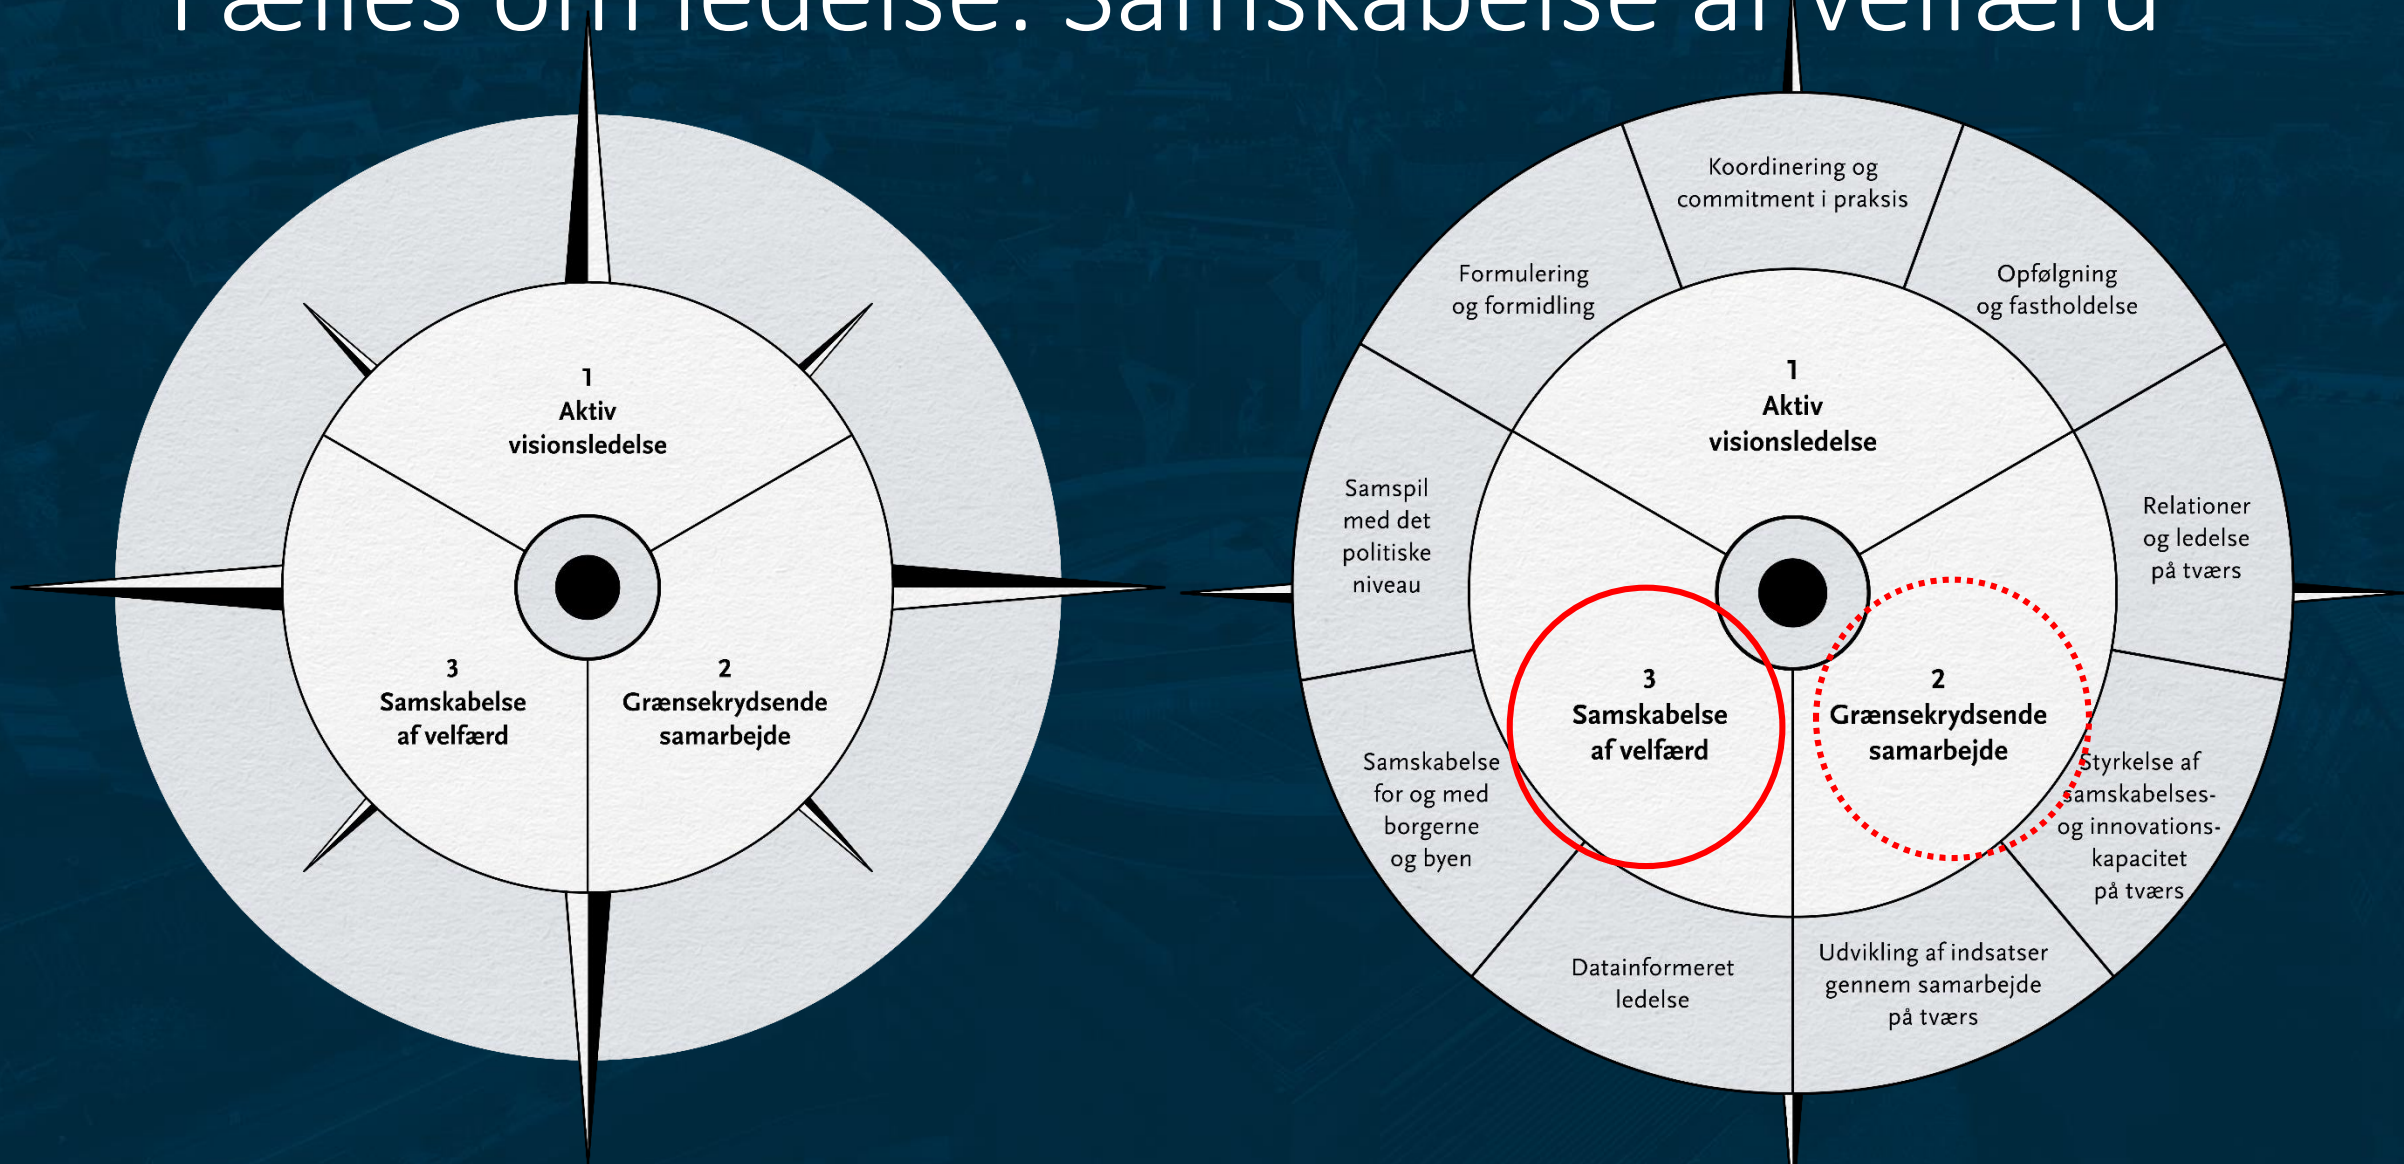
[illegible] om ledelse: Samskabelse af velfærd

1
Aktiv
visionsledelse

3
Samskabelse
af velfærd

2
Grænsekrydsende
samarbejde

Koordinering og commitment i praksis

Formulering og formidling

Opfølgning og fastholdelse

1
Aktiv
visionsledelse

Samspil med det politiske niveau

Relationer og ledelse på tværs

3
Samskabelse
af velfærd

2
Grænsekrydsende
samarbejde

Samskabelse for og med borgerne og byen

Styrkelse af samskabelses- og innovations-kapacitet på tværs

Datainformeret ledelse

Udvikling af indsatser gennem samarbejde på tværs